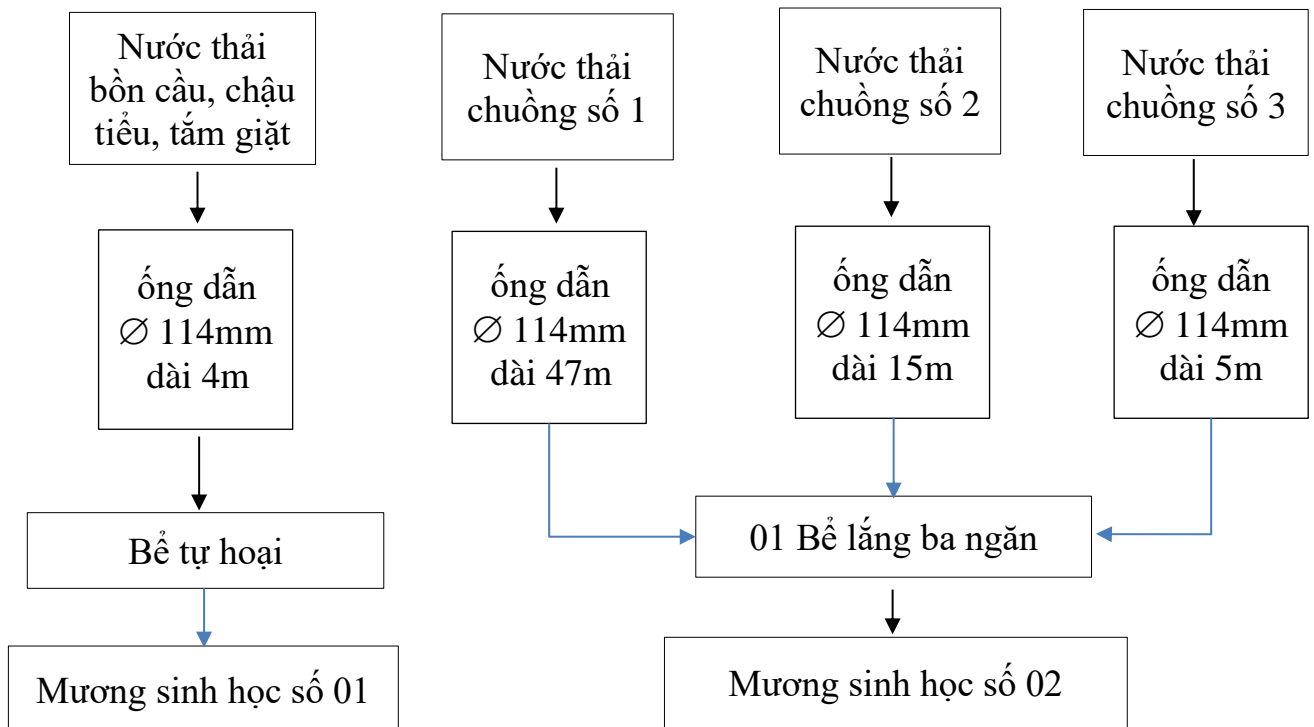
Nước thải bồn cầu, chậu tiểu, tắm giặt

ống dẫn $\varnothing$ 114mm dài 4m

Bể tự hoại

Mương sinh học số 01

Nước thải chuồng số 1

ống dẫn $\varnothing$ 114mm dài 47m

Nước thải chuồng số 2

ống dẫn $\varnothing$ 114mm dài 15m

Nước thải chuồng số 3

ống dẫn $\varnothing$ 114mm dài 5m

01 Bể lắng ba ngăn

Mương sinh học số 02